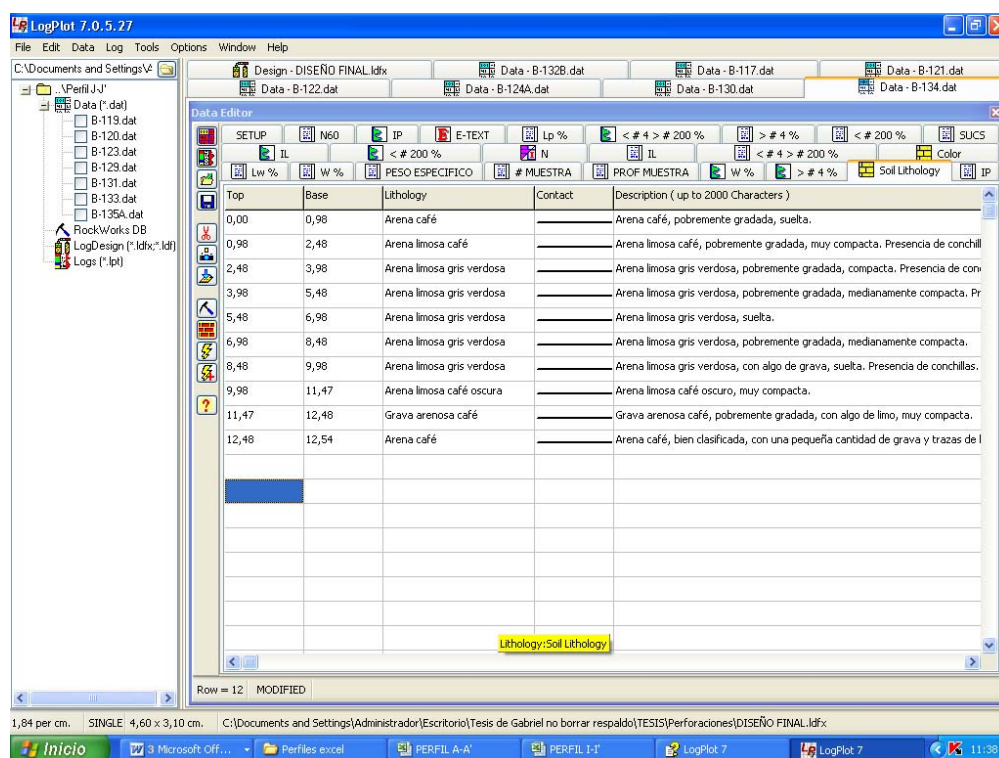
LogPlot 7.0.5.27

File Edit Data Log Tools Options Window Help

C:\Documents and Settings\A

..\Perfil J-J'
Data (*.dat)
B-119.dat
B-120.dat
B-123.dat
B-129.dat
B-131.dat
B-133.dat
B-135A.dat
RockWorks DB
LogDesign (*.ldfx;*.ldf)
Logs (*.lpt)

Design - DISEÑO FINAL.ldfx | Data - B-132B.dat | Data - B-117.dat | Data - B-121.dat
Data - B-122.dat | Data - B-124A.dat | Data - B-130.dat | Data - B-134.dat

Data Editor

SETUP | N60 | IP | E-TEXT | Lp % | < # 4 > # 200 % | > # 4 % | < # 200 % | SUCS
IL | < # 200 % | N | IL | < # 4 > # 200 % | Color
Lw % | W % | PESO ESPECIFICO | # MUESTRA | PROF MUESTRA | W % | > # 4 % | Soil Lithology | IP

| Top | Base | Lithology | Contact | Description ( up to 2000 Characters ) |
|---|---|---|---|---|
| 0,00 | 0,98 | Arena café | | Arena café, pobremente gradada, suelta. |
| 0,98 | 2,48 | Arena limosa café | | Arena limosa café, pobremente gradada, muy compacta. Presencia de conchill |
| 2,48 | 3,98 | Arena limosa gris verdosa | | Arena limosa gris verdosa, pobremente gradada, compacta. Presencia de con |
| 3,98 | 5,48 | Arena limosa gris verdosa | | Arena limosa gris verdosa, pobremente gradada, medianamente compacta. Pr |
| 5,48 | 6,98 | Arena limosa gris verdosa | | Arena limosa gris verdosa, suelta. |
| 6,98 | 8,48 | Arena limosa gris verdosa | | Arena limosa gris verdosa, pobremente gradada, medianamente compacta. |
| 8,48 | 9,98 | Arena limosa gris verdosa | | Arena limosa gris verdosa, con algo de grava, suelta. Presencia de conchillas. |
| 9,98 | 11,47 | Arena limosa café oscura | | Arena limosa café oscuro, muy compacta. |
| 11,47 | 12,48 | Grava arenosa café | | Grava arenosa café, pobremente gradada, con algo de limo, muy compacta. |
| 12,48 | 12,54 | Arena café | | Arena café, bien clasificada, con una pequeña cantidad de grava y trazas de l |

Lithology:Soil Lithology

Row = 12 MODIFIED

1,84 per cm. SINGLE 4,60 x 3,10 cm. C:\Documents and Settings\Administrador\Escritorio\Tesis de Gabriel no borrar respaldo\TESIS\Perforaciones\DISEÑO FINAL.ldfx

Inicio | 3 Microsoft Off... | Perfiles excel | PERFIL A-A' | PERFIL I-I' | LogPlot 7 | LogPlot 7 | 11:38